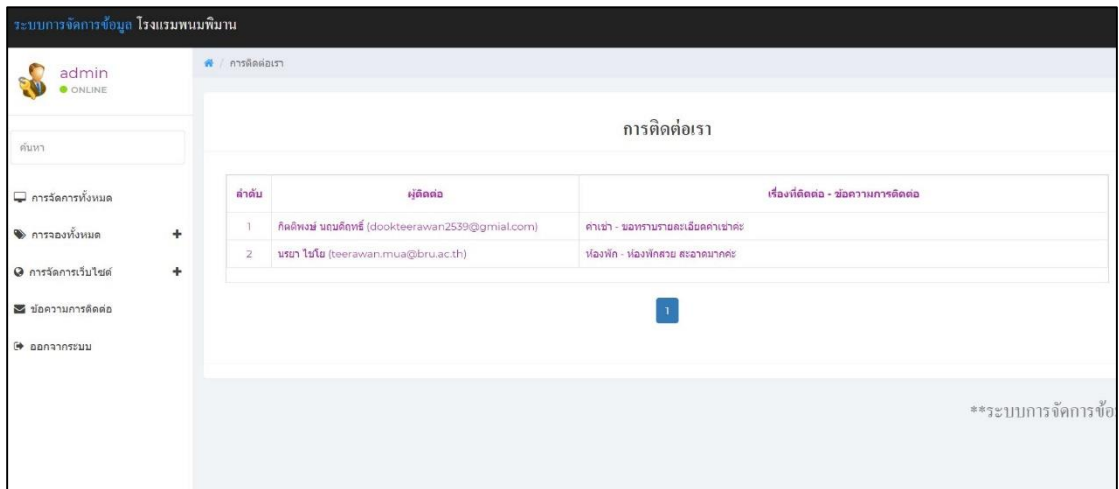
ระบบการจัดการข้อมูล โรงแรมพนมพิมาน

admin
ONLINE

ค้นหา

การจัดการทั้งหมด

การจองทั้งหมด +

การจัดการเว็บไซต์ +

ข้อความการติดต่อ

ออกจากระบบ

/ การติดต่อเรา

การติดต่อเรา

| ลำดับ | ผู้ติดต่อ | เรื่องที่ติดต่อ - ข้อความการติดต่อ |
|---|---|---|
| 1 | กิตติพงษ์ นกุลศักดิ์ (dookteerawan2539@gmial.com) | ค่าเช่า - ขอทราบรายละเอียดค่าเช่าค่ะ |
| 2 | นรยา ไชโย (teerawan.mua@bru.ac.th) | ห้องพัก - ห้องพักสวย สะอาดมากค่ะ |

1

**ระบบการจัดการข้อ